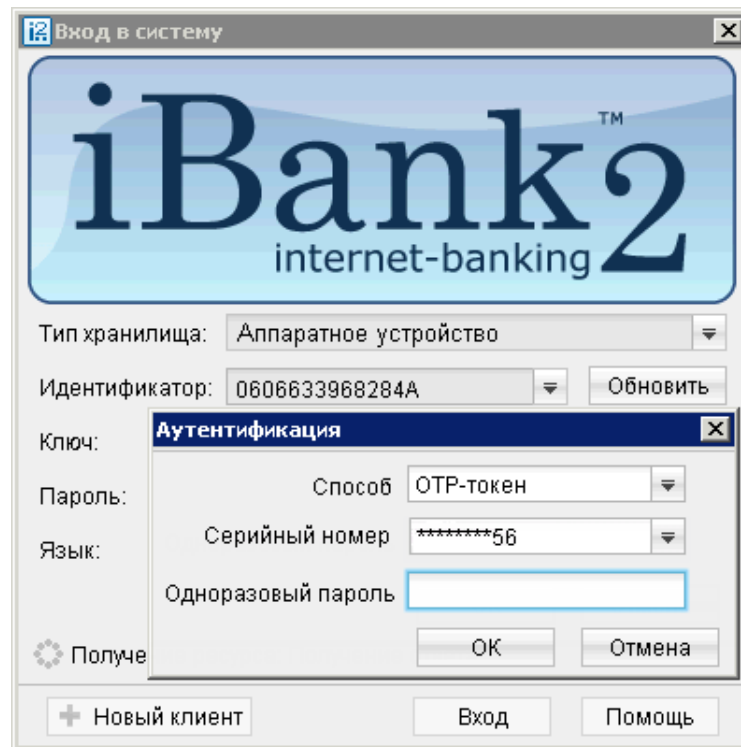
Вход в систему

iBank2™
internet-banking

Тип хранилища: Аппаратное устройство

Идентификатор: 0606633968284A Обновить

Ключ:

Пароль:

Язык:

Получе

Аутентификация

Способ OTP-токен

Серийный номер ********56

Одноразовый пароль

OK Отмена

Новый клиент Вход Помощь